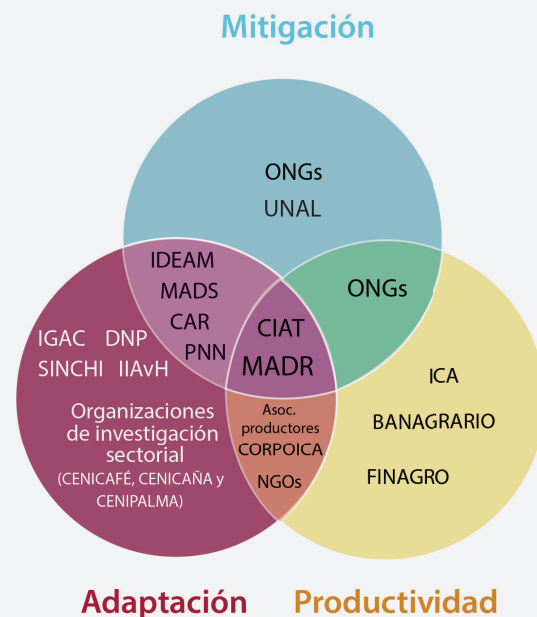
Mitigación

ONGs
UNAL

IDEAM
MADS
CAR
PNN

ONGs

CIAT
MADR

IGAC DNP
SINCHI IIAvH

Organizaciones de investigación sectorial
(CENICAFÉ, CENICAÑA y CENIPALMA)

Asoc. productores
CORPOICA
NGOs

ICA
BANAGRARIO
FINAGRO

Adaptación

Productividad